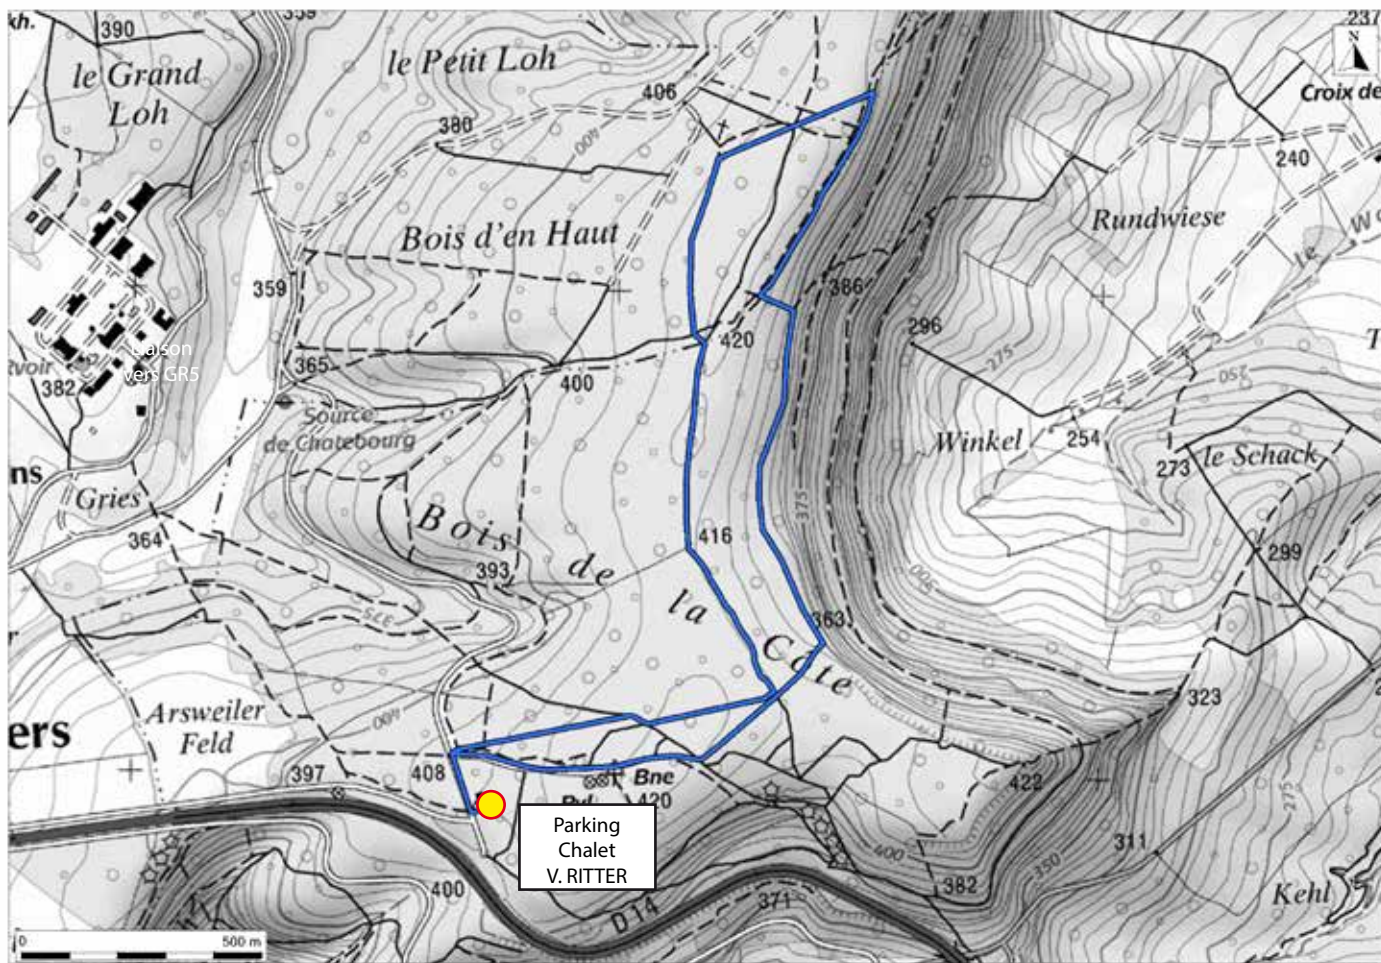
kh.
390
359
237
N
le Grand Loh
le Petit Loh
406
380
Croix de
240
Bois d'en Haut
Rundwiese
386
359
420
296
Liaison vers GR5
365
400
382
Source de Chatebourg
Winkel
254
273
le Schack
Gries
Bois de la Côte
416
364
393
299
363
323
Arsweiler Feld
ers
397
408
Bne
420
422
Parking Chalet V. RITTER
311
400
382
Kehl
371
D14
0
500 m